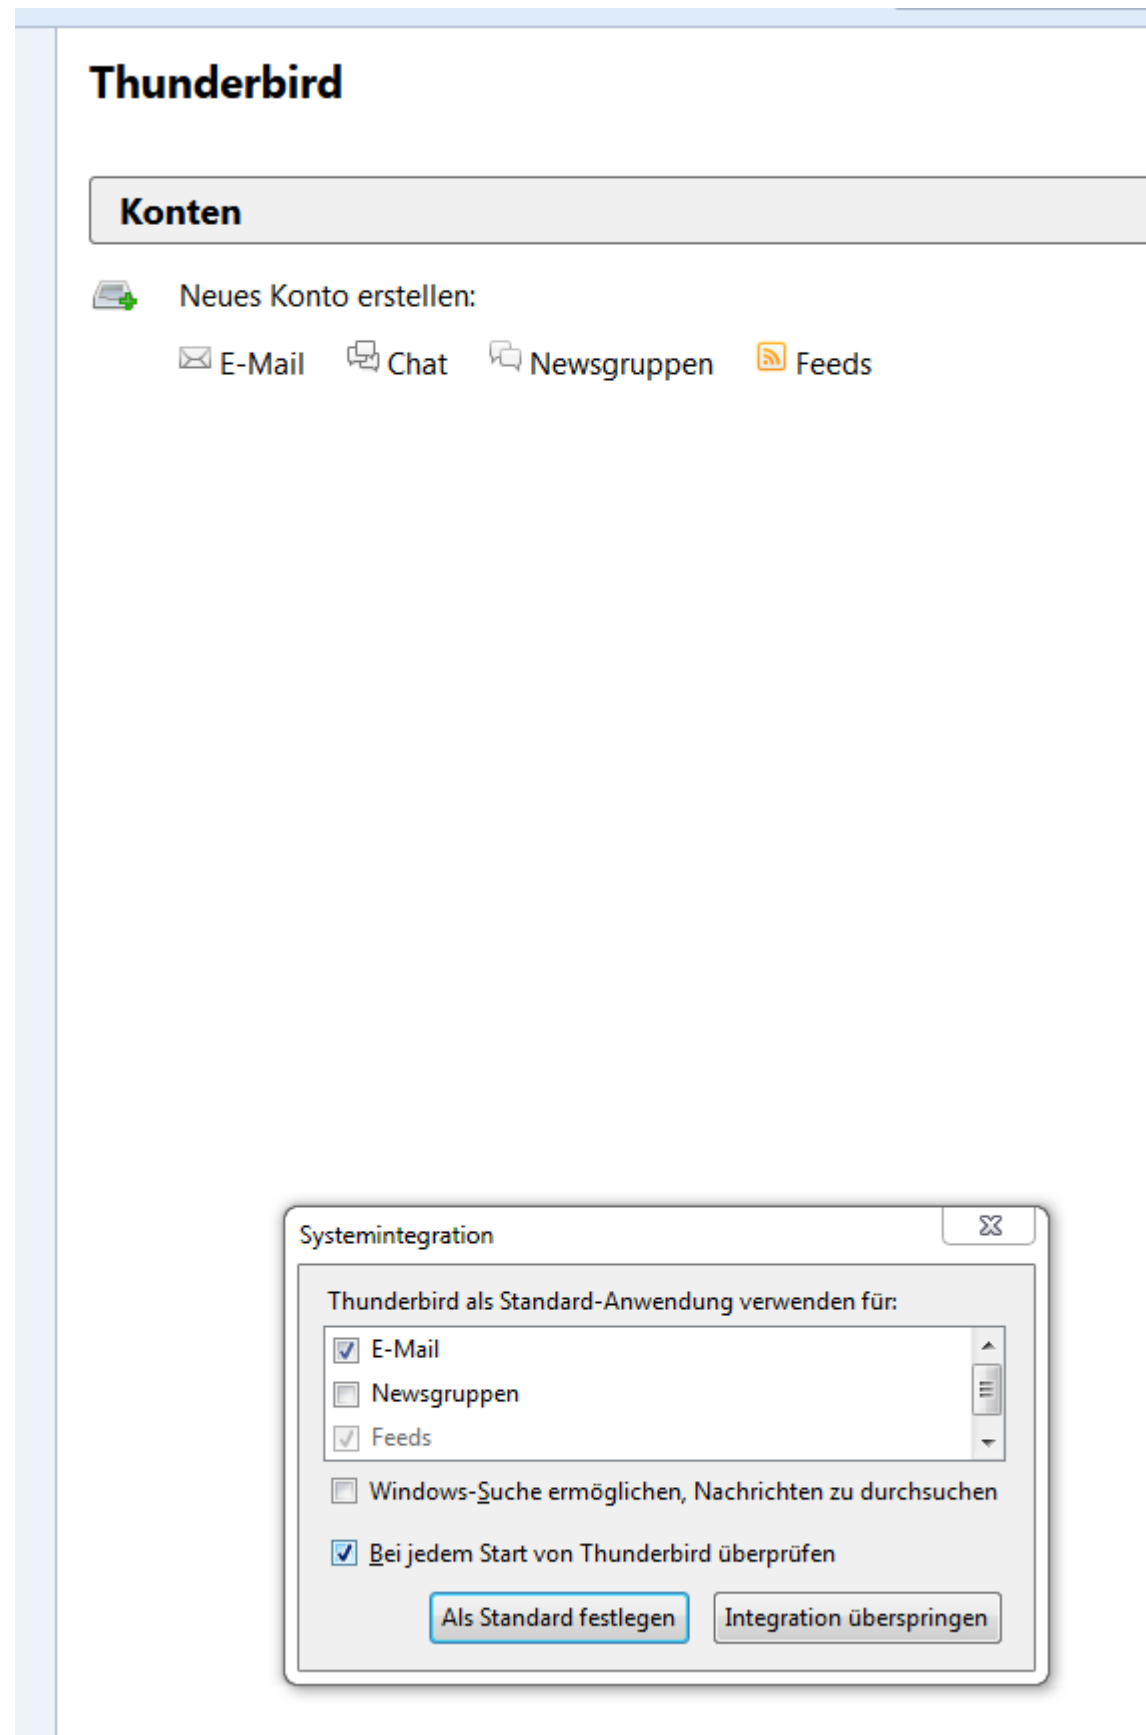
Thunderbird

Konten

Neues Konto erstellen:

E-Mail Chat Newsgruppen Feeds

Systemintegration

Thunderbird als Standard-Anwendung verwenden für:

E-Mail
Newsgruppen
Feeds

Windows-Suche ermöglichen, Nachrichten zu durchsuchen

Bei jedem Start von Thunderbird überprüfen

Als Standard festlegen | Integration überspringen